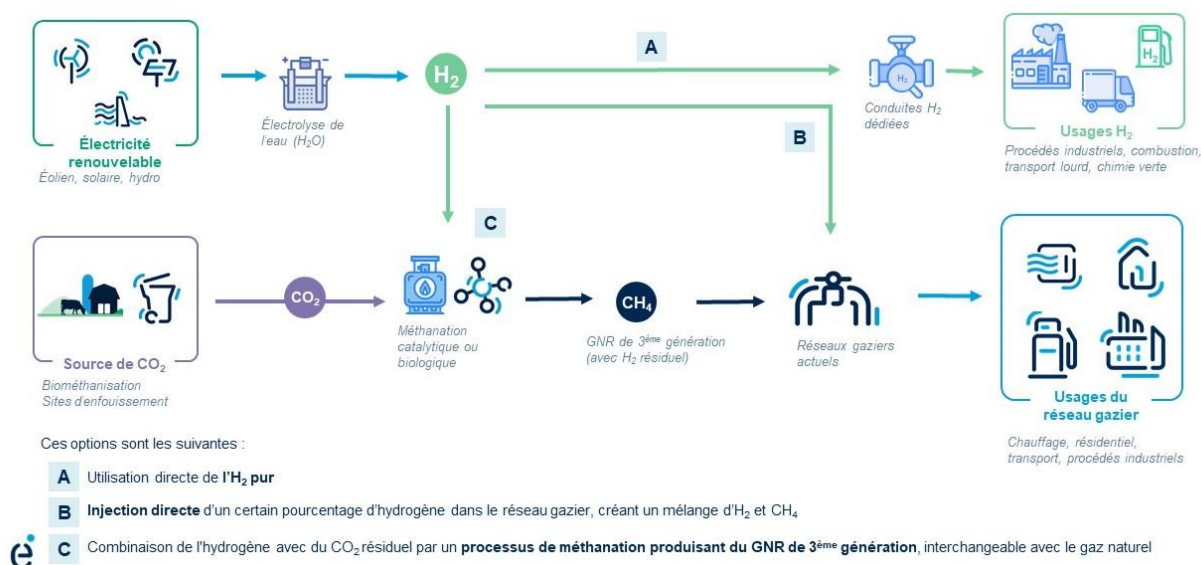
Électricité renouvelable
Éolien, solaire, hydro

Électrolyse de l'eau ($H_2O$)

$H_2$

A

Conduites $H_2$ dédiées

$H_2$

Usages $H_2$
Procédés industriels, combustion, transport lourd, chimie verte

B

C

Source de $CO_2$
Biométhanisation
Sites d'enfouissement

$CO_2$

Méthanation catalytique ou biologique

$CH_4$

GNR de 3ème génération (avec $H_2$ résiduel)

Réseaux gaziers actuels

Usages du réseau gazier
Chauffage, résidentiel, transport, procédés industriels

Ces options sont les suivantes :

A Utilisation directe de l'$H_2$ pur

B Injection directe d'un certain pourcentage d'hydrogène dans le réseau gazier, créant un mélange d'$H_2$ et $CH_4$

C Combinaison de l'hydrogène avec du $CO_2$ résiduel par un processus de méthanation produisant du GNR de 3ème génération, interchangeable avec le gaz naturel